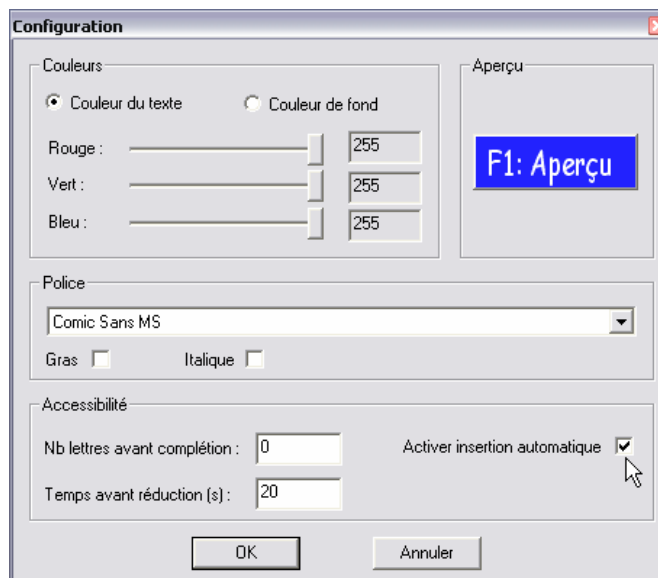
Configuration

Couleurs

Couleur du texte
Couleur de fond

Rouge : 255
Vert : 255
Bleu : 255

Aperçu

F1: Aperçu

Police

Comic Sans MS

Gras
Italique

Accessibilité

Nb lettres avant complétion : 0
Activer insertion automatique
Temps avant réduction (s) : 20

OK
Annuler